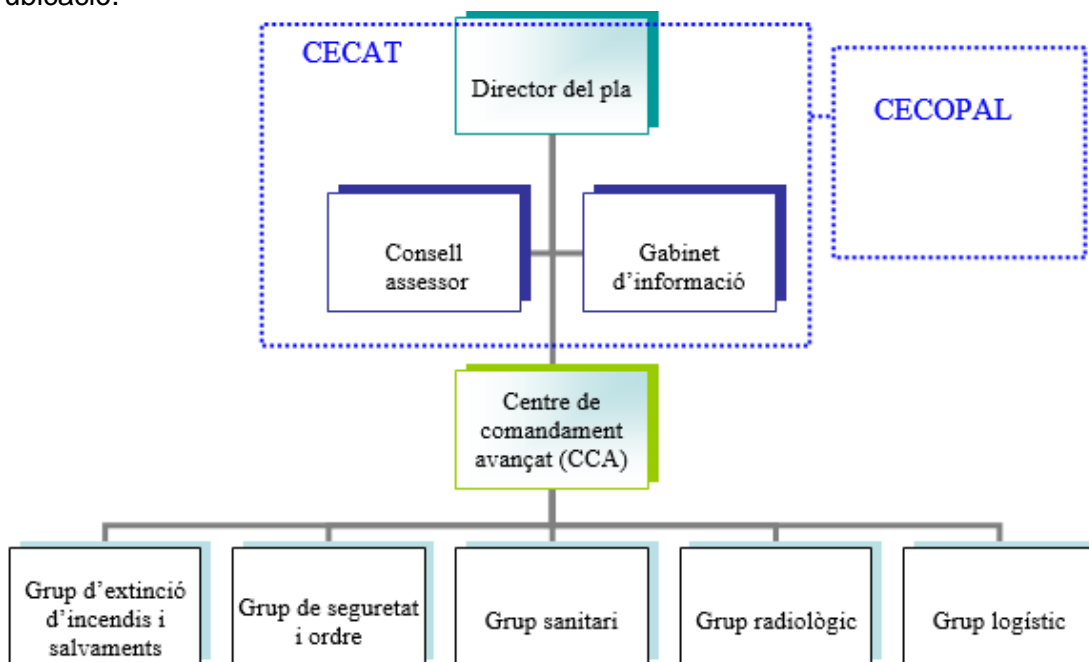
ubicació.

CECAT

Director del pla

CECOPAL

Consell assessor

Gabinet d'informació

Centre de comandament avançat (CCA)

Grup d'extinció d'incendis i salvaments

Grup de seguretat i ordre

Grup sanitari

Grup radiològic

Grup logístic